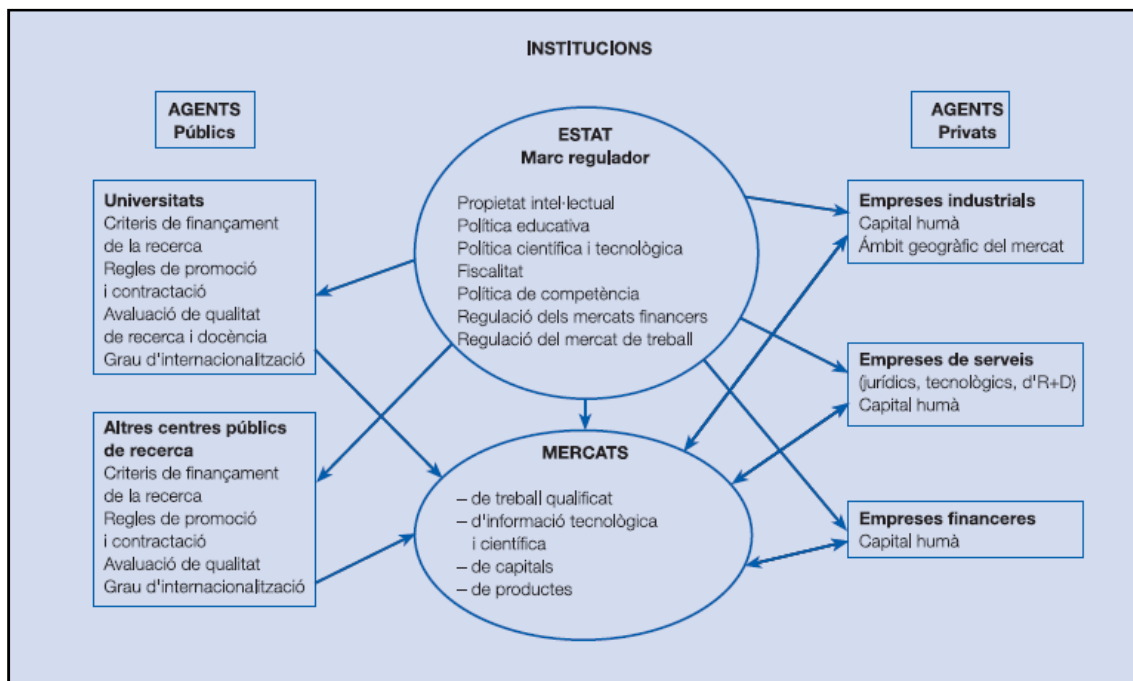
INSTITUCIONS

AGENTS
Públics

ESTAT
Marc regulador

AGENTS
Privats

Universitats
Criteris de finançament de la recerca
Regles de promoció i contractació
Avaluació de qualitat de recerca i docència
Grau d'internacionalització

Propietat intel·lectual
Política educativa
Política científica i tecnològica
Fiscalitat
Política de competència
Regulació dels mercats financers
Regulació del mercat de treball

Empreses industrials
Capital humà
Àmbit geogràfic del mercat

Empreses de serveis
(jurídics, tecnològics, d'R+D)
Capital humà

Altres centres públics de recerca
Criteris de finançament de la recerca
Regles de promoció i contractació
Avaluació de qualitat
Grau d'internacionalització

MERCATS
– de treball qualificat
– d'informació tecnològica i científica
– de capitals
– de productes

Empreses financeres
Capital humà